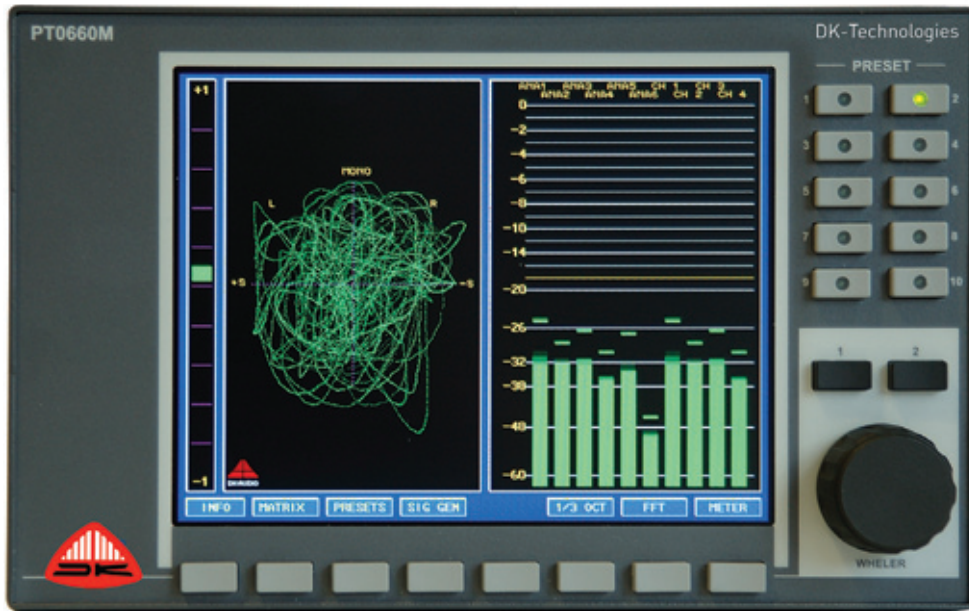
PT0660M

DK-Technologies

PRESET

1 2 3 4 5 6 7 8 9 10

+1

-1

MONO

L R

+S -S

DK-Audio

ANA1 ANA3 ANA5 CH 1 CH 3
ANA2 ANA4 ANA6 CH 2 CH 4

0
-2
-4
-6
-8
-10
-12
-14
-20
-26
-32
-38
-48
-60

INFO MATRIX PRESETS SIG GEN 1/3 OCT FFT METER

1 2

WHELER